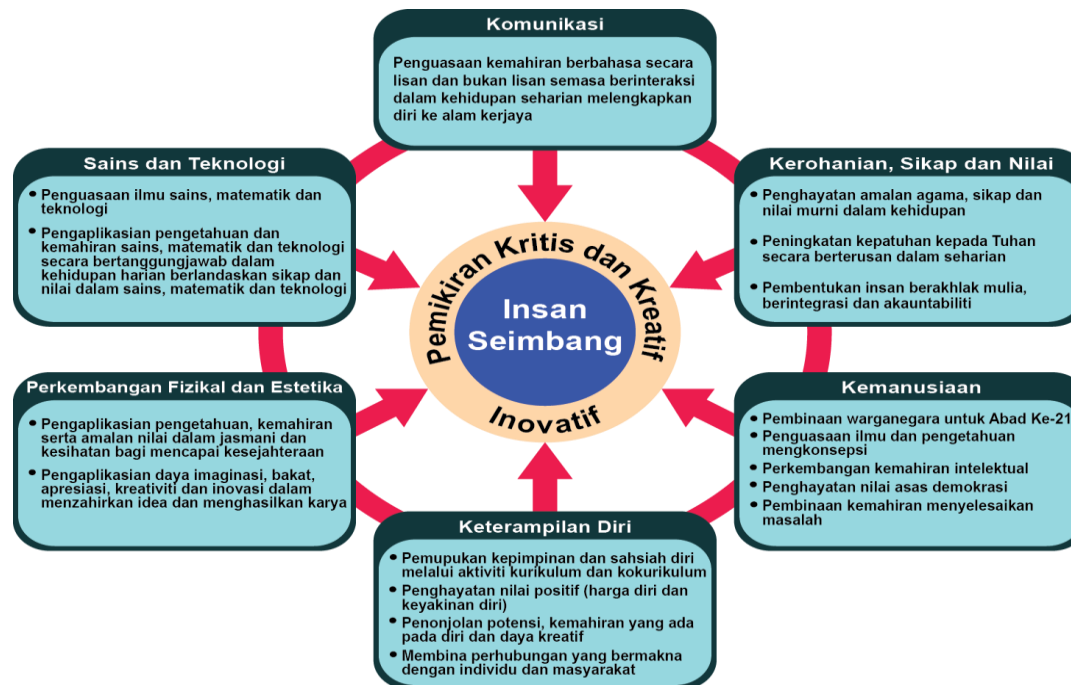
Komunikasi

Penguasaan kemahiran berbahasa secara lisan dan bukan lisan semasa berinteraksi dalam kehidupan seharian melengkapkan diri ke alam kerjaya

Sains dan Teknologi

• Penguasaan ilmu sains, matematik dan teknologi

• Pengaplikasian pengetahuan dan kemahiran sains, matematik dan teknologi secara bertanggungjawab dalam kehidupan harian berlandaskan sikap dan nilai dalam sains, matematik dan teknologi

Kerohanian, Sikap dan Nilai

• Penghayatan amalan agama, sikap dan nilai murni dalam kehidupan

• Peningkatan kepatuhan kepada Tuhan secara berterusan dalam seharian

• Pembentukan insan berakhlak mulia, berintegrasi dan akauntabiliti

Pemikiran Kritis dan Kreatif

Insan Seimbang

Inovatif

Perkembangan Fizikal dan Estetika

• Pengaplikasian pengetahuan, kemahiran serta amalan nilai dalam jasmani dan kesihatan bagi mencapai kesejahteraan

• Pengaplikasian daya imaginasi, bakat, apresiasi, kreativiti dan inovasi dalam menzahirkan idea dan menghasilkan karya

Kemanusiaan

• Pembinaan warganegara untuk Abad Ke-21
• Penguasaan ilmu dan pengetahuan mengkonsepsi
• Perkembangan kemahiran intelektual
• Penghayatan nilai asas demokrasi
• Pembinaan kemahiran menyelesaikan masalah

Keterampilan Diri

• Pemupukan kepimpinan dan sahsiah diri melalui aktiviti kurikulum dan kokurikulum
• Penghayatan nilai positif (harga diri dan keyakinan diri)
• Penonjolan potensi, kemahiran yang ada pada diri dan daya kreatif
• Membina perhubungan yang bermakna dengan individu dan masyarakat